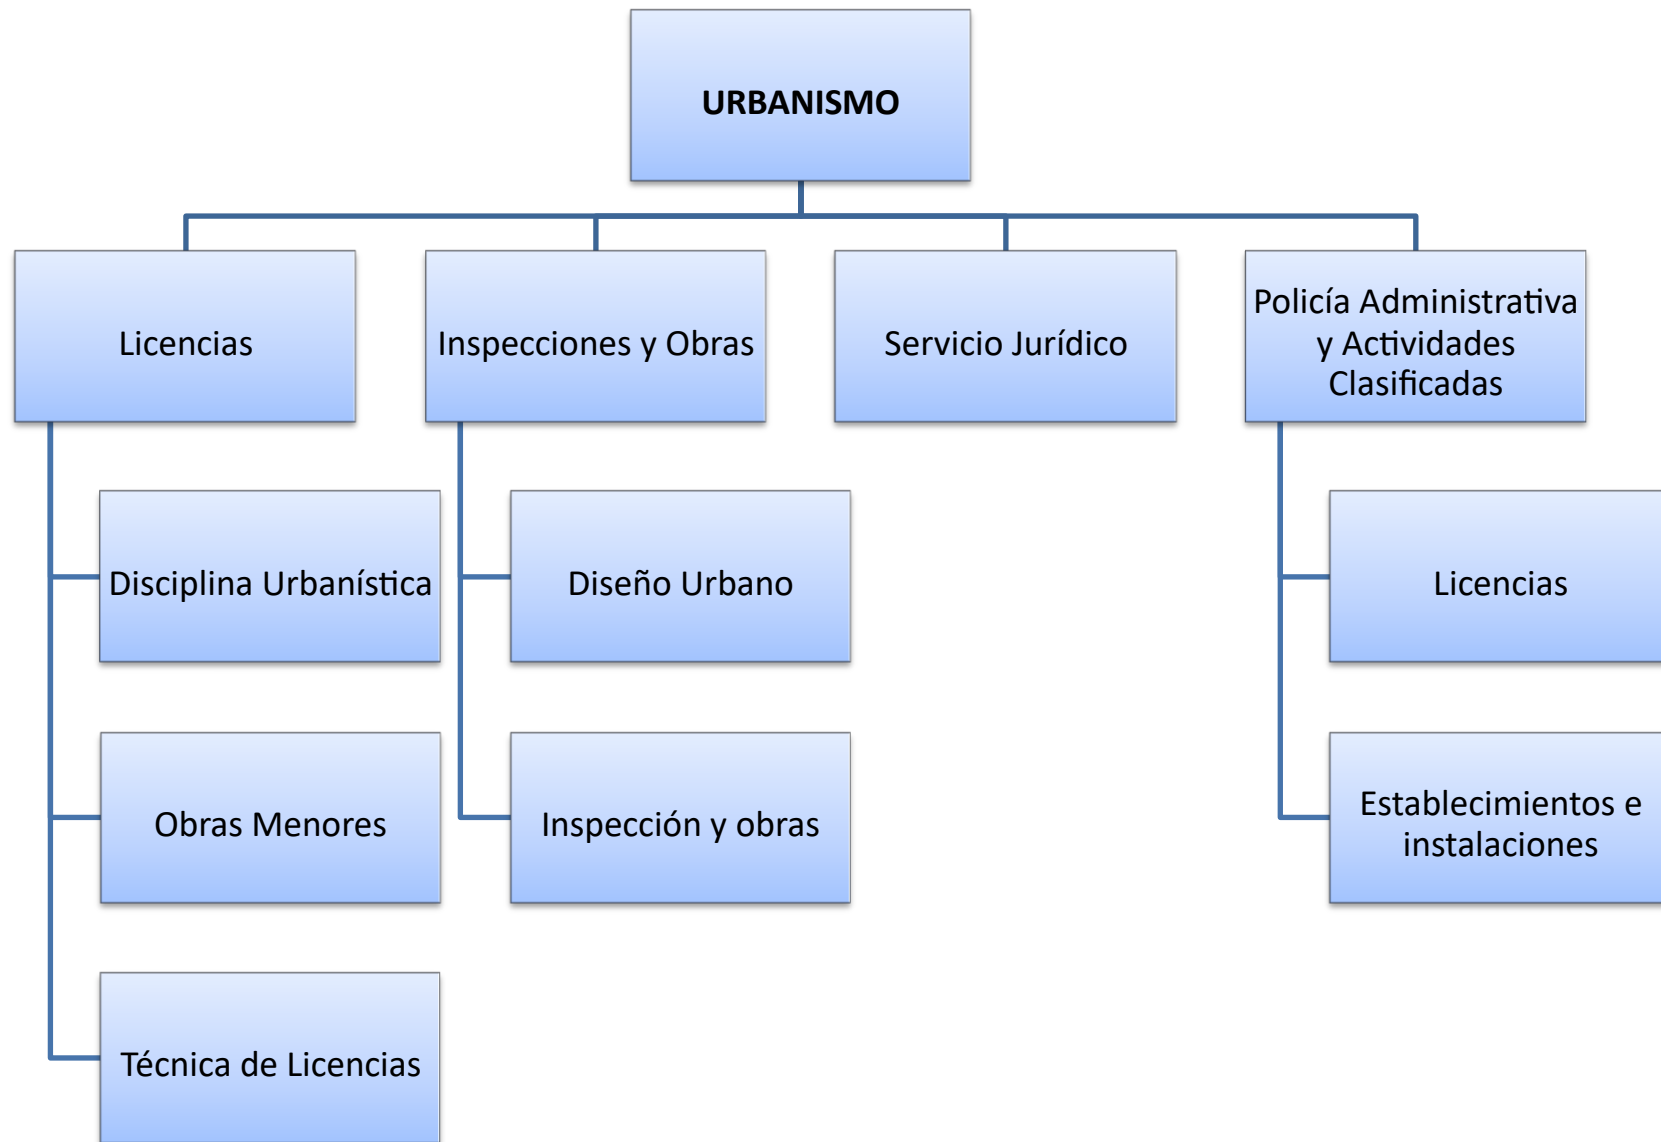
URBANISMO

Licencias

Disciplina Urbanística

Obras Menores

Técnica de Licencias

Inspecciones y Obras

Diseño Urbano

Inspección y obras

Servicio Jurídico

Policía Administrativa y Actividades Clasificadas

Licencias

Establecimientos e instalaciones